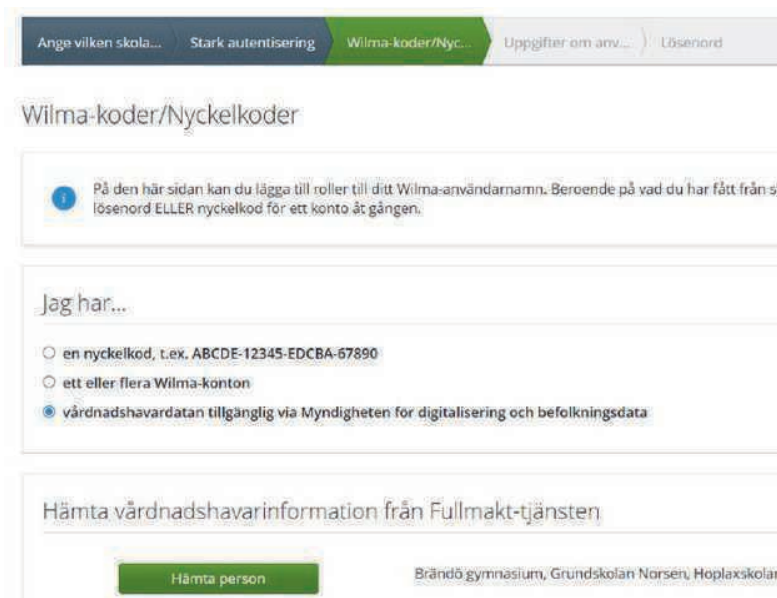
Ange vilken skola... Stark autentisering Wilma-koder/Nyc... Uppgifter om anv... Lösenord

Wilma-koder/Nyckelkoder

På den här sidan kan du lägga till roller till ditt Wilma-användarnamn. Beroende på vad du har fått från s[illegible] lösenord ELLER nyckelkod för ett konto åt gången.

Jag har...

en nyckelkod, t.ex. ABCDE-12345-EDCBA-67890

ett eller flera Wilma-konton

vårdnadshavardatan tillgänglig via Myndigheten för digitalisering och befolkningsdata

Hämta vårdnadshavarinformation från Fullmakt-tjänsten

Hämta person

Brändö gymnasium, Grundskolan Norsen, Hoplaxskola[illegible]